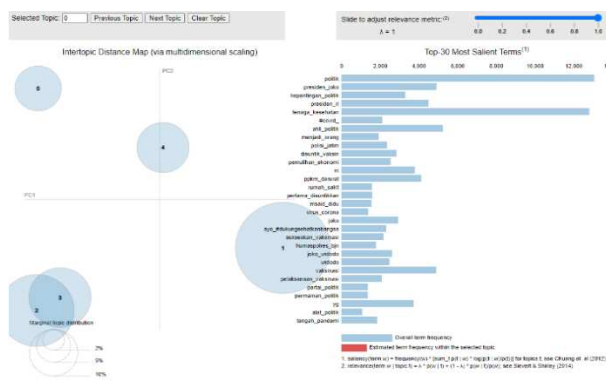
Selected Topic: 0 Previous Topic Next Topic Clear Topic

Slide to adjust relevance metric:(2)
λ = 1
0.0 0.2 0.4 0.6 0.8 1.0

Intertopic Distance Map (via multidimensional scaling)

PC2
PC1

5
4
1
2
3

Marginal topic distribution
2%
5%
10%

Top-30 Most Salient Terms(1)

0 2,000 4,000 6,000 8,000 10,000 12,000

politik
presiden_joko
kepentingan_politik
presiden_ri
tenaga_kesehatan
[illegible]
elit_politik
menjadi_orang
polisi_jalan
dinamik_vaksin
pemulihan_ekonomi
ri
pdkm_darurat
rumah_sakit
perbaru_disiplinkan
masker_dulu
virus_corona
joko
ayo_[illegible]
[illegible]_vaksinasi
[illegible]
joko_widodo
widodo
vaksinasi
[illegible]_vaksinasi
partai_politik
permainan_politik
pij
alat_politik
tangah_pandemi

Overall term frequency
Estimated term frequency within the selected topic

1. saliency(term w) = frequency(w) * [sum_t p(t | w) * log(p(t | w)/p(t))] for topics t; see Chuang et. al (2012)
2. relevance(term w | topic t) = λ * p(w | t) + (1 - λ) * p(w | t)/p(w); see Sievert & Shirley (2014)